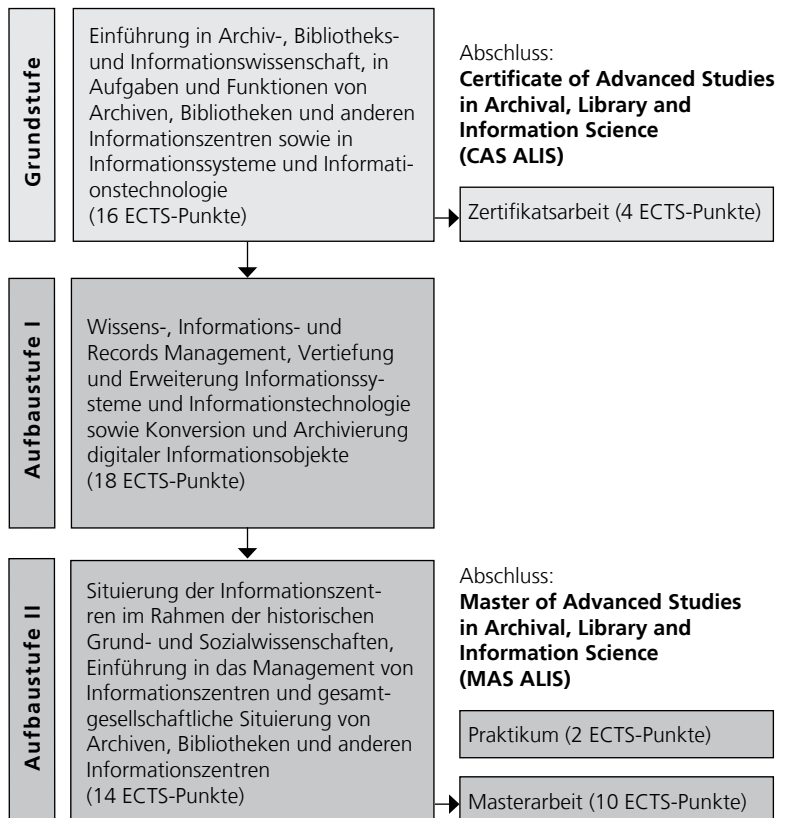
Grundstufe

Einführung in Archiv-, Bibliotheks- und Informationswissenschaft, in Aufgaben und Funktionen von Archiven, Bibliotheken und anderen Informationszentren sowie in Informationssysteme und Informationstechnologie
(16 ECTS-Punkte)

Abschluss:
**Certificate of Advanced Studies in Archival, Library and Information Science (CAS ALIS)**

Zertifikatsarbeit (4 ECTS-Punkte)

Aufbaustufe I

Wissens-, Informations- und Records Management, Vertiefung und Erweiterung Informationssysteme und Informationstechnologie sowie Konversion und Archivierung digitaler Informationsobjekte
(18 ECTS-Punkte)

Aufbaustufe II

Situierung der Informationszentren im Rahmen der historischen Grund- und Sozialwissenschaften, Einführung in das Management von Informationszentren und gesamtgesellschaftliche Situierung von Archiven, Bibliotheken und anderen Informationszentren
(14 ECTS-Punkte)

Abschluss:
**Master of Advanced Studies in Archival, Library and Information Science (MAS ALIS)**

Praktikum (2 ECTS-Punkte)

Masterarbeit (10 ECTS-Punkte)